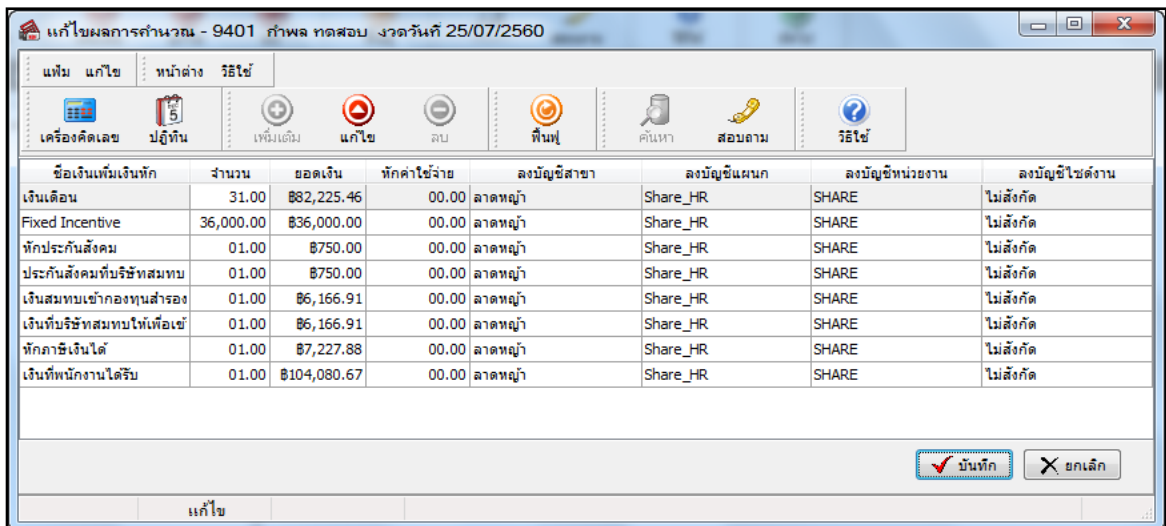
แก้ไขผลการคำนวณ - 9401 กำพล ทดสอบ งวดวันที่ 25/07/2560

แฟ้ม แก้ไข หน้าต่าง วิธีใช้

เครื่องคิดเลข ปฏิทิน เพิ่มเติม แก้ไข ลบ ฟื้นฟู ค้นหา สอบถาม วิธีใช้

| ชื่อเงินเพิ่มเงินหัก | จำนวน | ยอดเงิน | หักค่าใช้จ่าย | ลงบัญชีสาขา | ลงบัญชีแผนก | ลงบัญชีหน่วยงาน | ลงบัญชีไซต์งาน |
|---|---|---|---|---|---|---|---|
| เงินเดือน | 31.00 | ฿82,225.46 | 00.00 | ลาดหญ้า | Share_HR | SHARE | ไม่สังกัด |
| Fixed Incentive | 36,000.00 | ฿36,000.00 | 00.00 | ลาดหญ้า | Share_HR | SHARE | ไม่สังกัด |
| หักประกันสังคม | 01.00 | ฿750.00 | 00.00 | ลาดหญ้า | Share_HR | SHARE | ไม่สังกัด |
| ประกันสังคมที่บริษัทสมทบ | 01.00 | ฿750.00 | 00.00 | ลาดหญ้า | Share_HR | SHARE | ไม่สังกัด |
| เงินสมทบเข้ากองทุนสำรอง | 01.00 | ฿6,166.91 | 00.00 | ลาดหญ้า | Share_HR | SHARE | ไม่สังกัด |
| เงินที่บริษัทสมทบให้เพื่อเข้ | 01.00 | ฿6,166.91 | 00.00 | ลาดหญ้า | Share_HR | SHARE | ไม่สังกัด |
| หักภาษีเงินได้ | 01.00 | ฿7,227.88 | 00.00 | ลาดหญ้า | Share_HR | SHARE | ไม่สังกัด |
| เงินที่พนักงานได้รับ | 01.00 | ฿104,080.67 | 00.00 | ลาดหญ้า | Share_HR | SHARE | ไม่สังกัด |

บันทึก ยกเลิก

แก้ไข